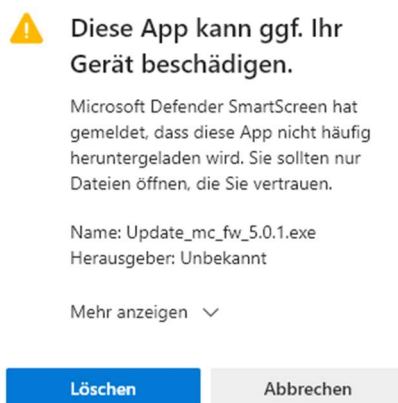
Diese App kann ggf. Ihr Gerät beschädigen.

Microsoft Defender SmartScreen hat gemeldet, dass diese App nicht häufig heruntergeladen wird. Sie sollten nur Dateien öffnen, die Sie vertrauen.

Name: Update_mc_fw_5.0.1.exe
Herausgeber: Unbekannt

Mehr anzeigen

Löschen

Abbrechen